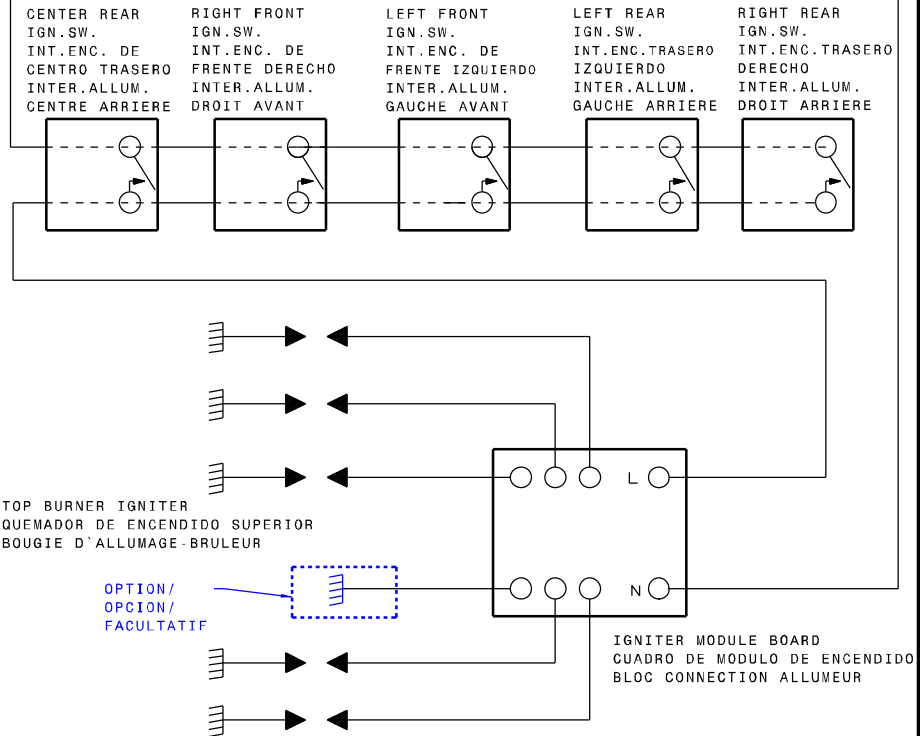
CENTER REAR
IGN.SW.
INT.ENC. DE
CENTRO TRASERO
INTER.ALLUM.
CENTRE ARRIERE

RIGHT FRONT
IGN.SW.
INT.ENC. DE
FRENTE DERECHO
INTER.ALLUM.
DROIT AVANT

LEFT FRONT
IGN.SW.
INT.ENC. DE
FRENTE IZQUIERDO
INTER.ALLUM.
GAUCHE AVANT

LEFT REAR
IGN.SW.
INT.ENC.TRASERO
IZQUIERDO
INTER.ALLUM.
GAUCHE ARRIERE

RIGHT REAR
IGN.SW.
INT.ENC.TRASERO
DERECHO
INTER.ALLUM.
DROIT ARRIERE

L

TOP BURNER IGNITER
QUEMADOR DE ENCENDIDO SUPERIOR
BOUGIE D`ALLUMAGE-BRULEUR

OPTION/
OPCION/
FACULTATIF

N

IGNITER MODULE BOARD
CUADRO DE MODULO DE ENCENDIDO
BLOC CONNECTION ALLUMEUR